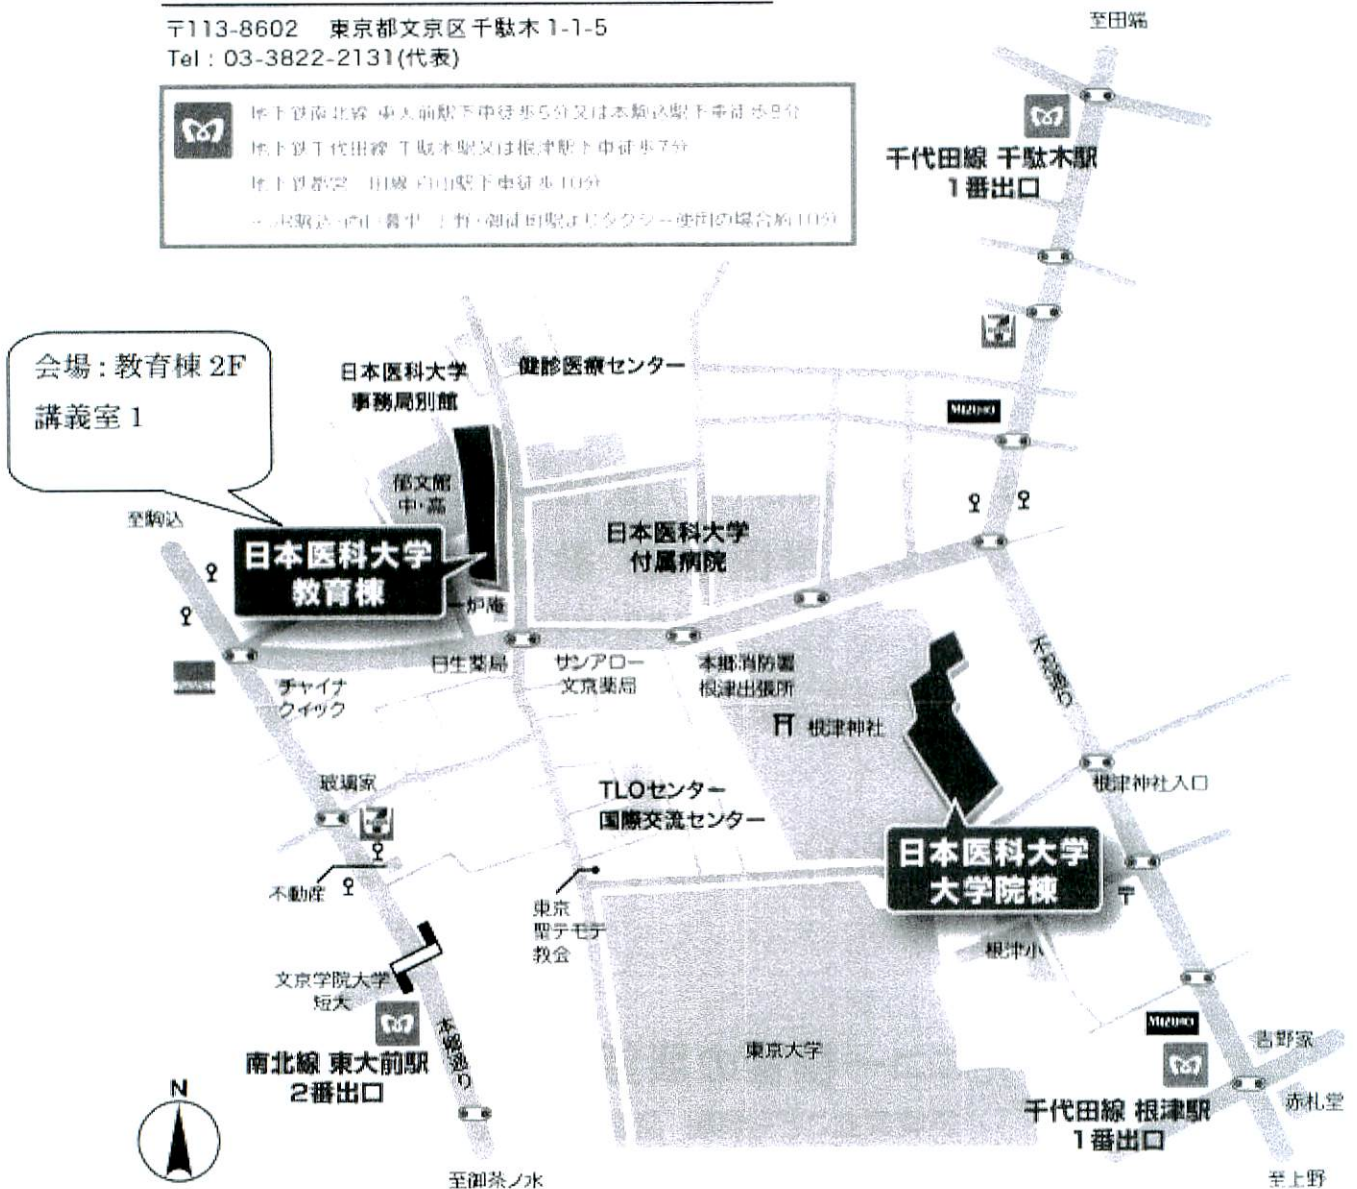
〒113-8602　東京都文京区千駄木 1-1-5
Tel：03-3822-2131(代表)

地下鉄南北線 東大前駅下車徒歩5分又は本駒込駅下車徒歩8分
地下鉄千代田線 千駄木駅又は根津駅下車徒歩7分
地下鉄都営三田線 白山駅下車徒歩10分
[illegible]

至田端

千代田線 千駄木駅
1番出口

会場：教育棟 2F
講義室 1

日本医科大学
事務局別館

健診医療センター

MIZUHO

郁文館
中・高

至駒込

日本医科大学
教育棟

日本医科大学
付属病院

一炉庵

日生薬局

サンアロー
文京薬局

本郷消防署
根津出張所

チャイナ
クイック

根津神社

不忍通り

根津神社入口

醍醐家

TLOセンター
国際交流センター

日本医科大学
大学院棟

不動産

東京
聖テモテ
教会

根津小

文京学院大学
短大

東京大学

MIZUHO

吉野家

南北線 東大前駅
2番出口

本郷通り

千代田線 根津駅
1番出口

赤札堂

N

至御茶ノ水

至上野